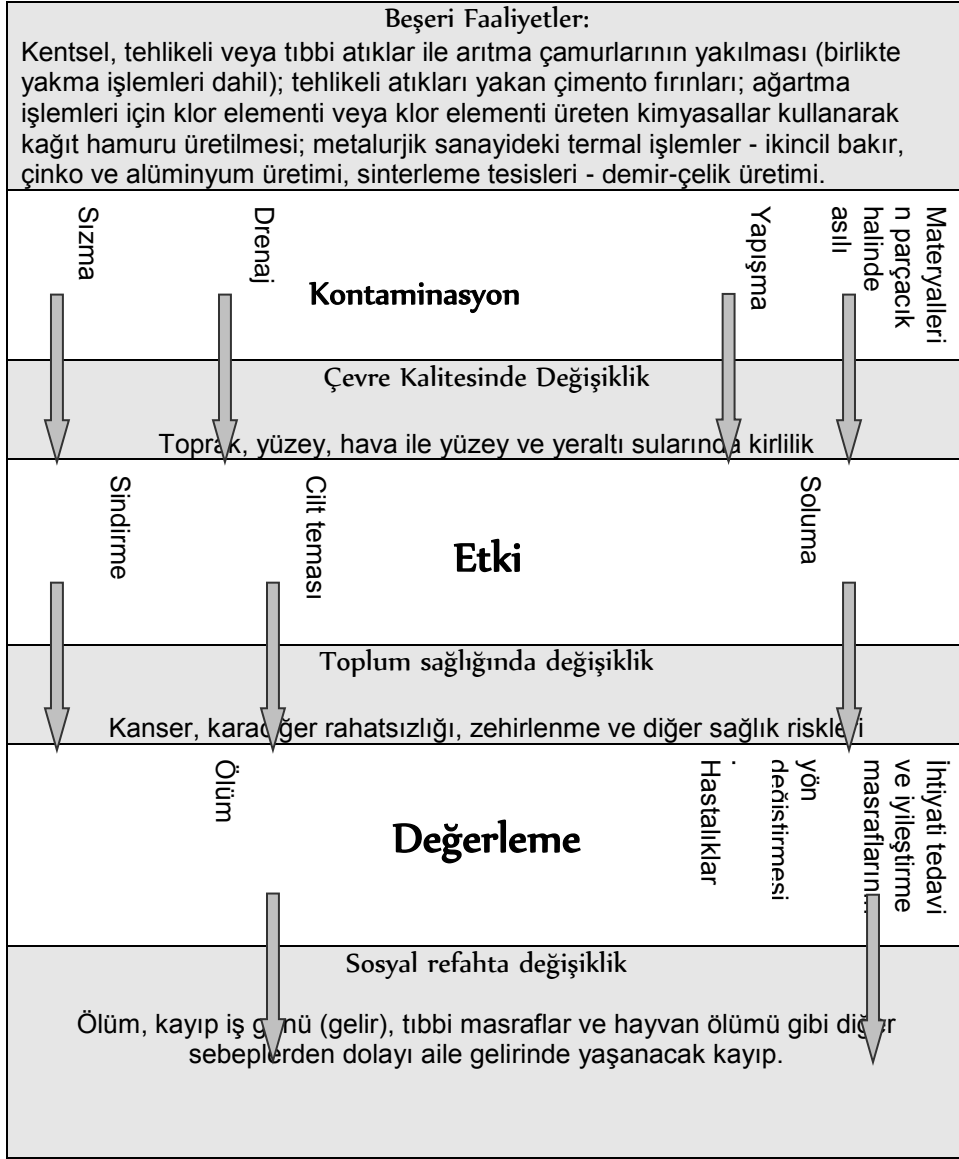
Beşeri Faaliyetler:

Kentsel, tehlikeli veya tıbbi atıklar ile arıtma çamurlarının yakılması (birlikte yakma işlemleri dahil); tehlikeli atıkları yakan çimento fırınları; ağartma işlemleri için klor elementi veya klor elementi üreten kimyasallar kullanarak kağıt hamuru üretilmesi; metalurjik sanayideki termal işlemler - ikincil bakır, çinko ve alüminyum üretimi, sinterleme tesisleri - demir-çelik üretimi.

Sızma

Drenaj

Kontaminasyon

Yapışma

Materyallerin parçacık halinde asılı

Çevre Kalitesinde Değişiklik

Toprak, yüzey, hava ile yüzey ve yeraltı sularında kirlilik

Sindirme

Cilt teması

Etki

Soluma

Toplum sağlığında değişiklik

Kanser, karaciğer rahatsızlığı, zehirlenme ve diğer sağlık riskleri

Ölüm

Değerleme

Hastalıklar

yön değiştirmesi

İhtiyati tedavi ve iyileştirme masraflarının

Sosyal refahta değişiklik

Ölüm, kayıp iş günü (gelir), tıbbi masraflar ve hayvan ölümü gibi diğer sebeplerden dolayı aile gelirinde yaşanacak kayıp.